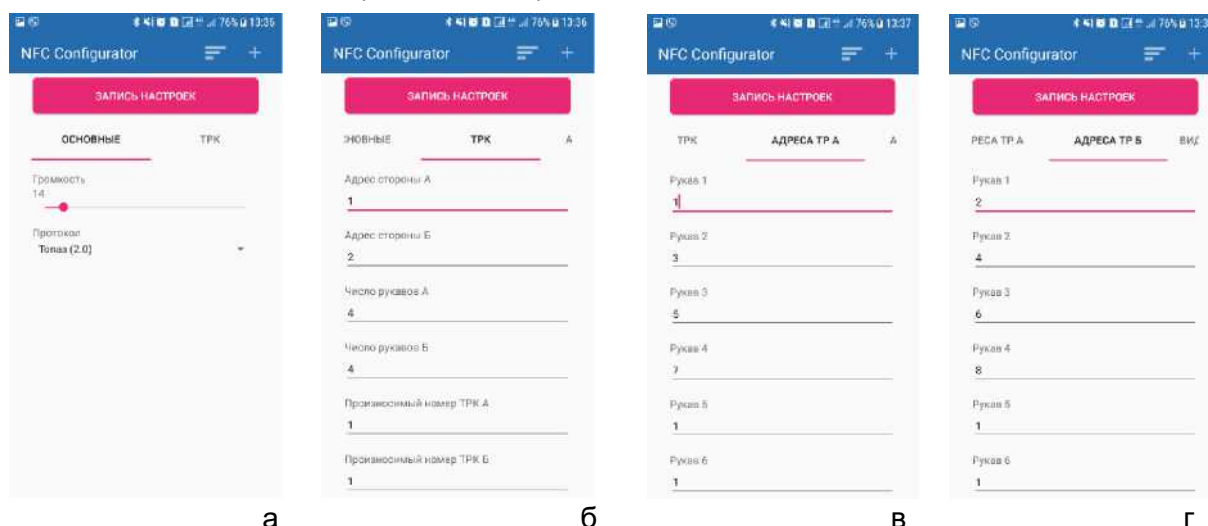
76% 13:36
NFC Configurator
ЗАПИСЬ НАСТРОЕК
ОСНОВНЫЕ
ТРК
Громкость
14
Протокол
Топаз (2.0)

а

76% 13:36
NFC Configurator
ЗАПИСЬ НАСТРОЕК
ЭНОВНЫЕ
ТРК
А
Адрес стороны А
1
Адрес стороны Б
2
Число рукавов А
4
Число рукавов Б
4
Произносимый номер ТРК А
1
Произносимый номер ТРК Б
1

б

76% 13:37
NFC Configurator
ЗАПИСЬ НАСТРОЕК
ТРК
АДРЕСА ТР А
А
Рукав 1
1
Рукав 2
3
Рукав 3
5
Рукав 4
7
Рукав 5
1
Рукав 6
1

в

76% 13:3
NFC Configurator
ЗАПИСЬ НАСТРОЕК
РЕСА ТР А
АДРЕСА ТР Б
ВИД
Рукав 1
2
Рукав 2
4
Рукав 3
6
Рукав 4
8
Рукав 5
1
Рукав 6
1

г